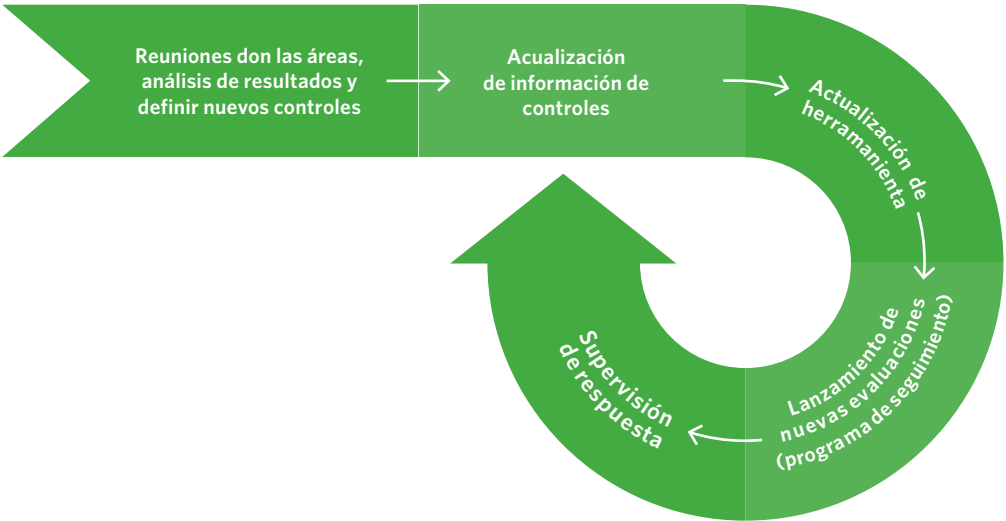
Reuniones don las áreas, análisis de resultados y definir nuevos controles

Acualización de información de controles

Actualización de herramanienta

Lanzamiento de nuevas evaluaciones (programa de seguimiento)

Supervisión de respuesta